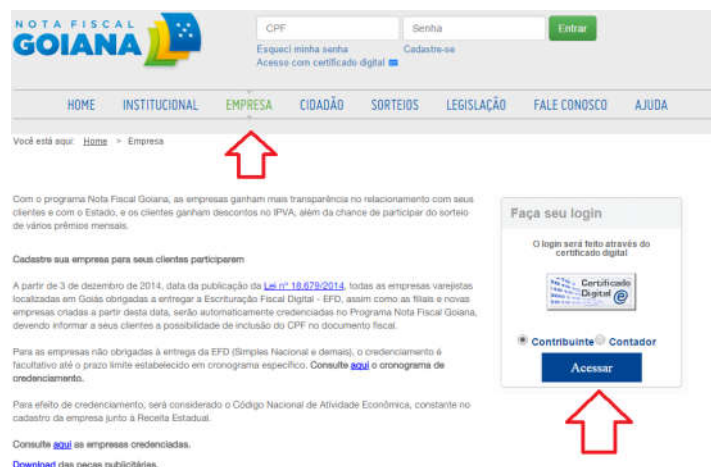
NOTA FISCAL
GOIANA

CPF
Senha
Entrar
Esqueci minha senha
Cadastre-se
Acesso com certificado digital

HOME INSTITUCIONAL EMPRESA CIDADÃO SORTEIOS LEGISLAÇÃO FALE CONOSCO AJUDA

Você está aqui: Home > Empresa

Com o programa Nota Fiscal Goiana, as empresas ganham mais transparência no relacionamento com seus clientes e com o Estado, e os clientes ganham descontos no IPVA, além da chance de participar do sorteio de vários prêmios mensais.

Cadastre sua empresa para seus clientes participarem

A partir de 3 de dezembro de 2014, data da publicação da Lei nº 18.679/2014, todas as empresas varejistas localizadas em Goiás obrigadas a entregar a Escrituração Fiscal Digital - EFD, assim como as filiais e novas empresas criadas a partir desta data, serão automaticamente credenciadas no Programa Nota Fiscal Goiana, devendo informar a seus clientes a possibilidade de inclusão do CPF no documento fiscal.

Para as empresas não obrigadas à entrega da EFD (Simples Nacional e demais), o credenciamento é facultativo até o prazo limite estabelecido em cronograma específico. Consulte aqui o cronograma de credenciamento.

Para efeito de credenciamento, será considerado o Código Nacional de Atividade Econômica, constante no cadastro da empresa junto à Receita Estadual.

Consulte aqui as empresas credenciadas.

Download das peças publicitárias.

Faça seu login

O login será feito através do certificado digital

Certificado Digital

Contribuinte Contador

Acessar